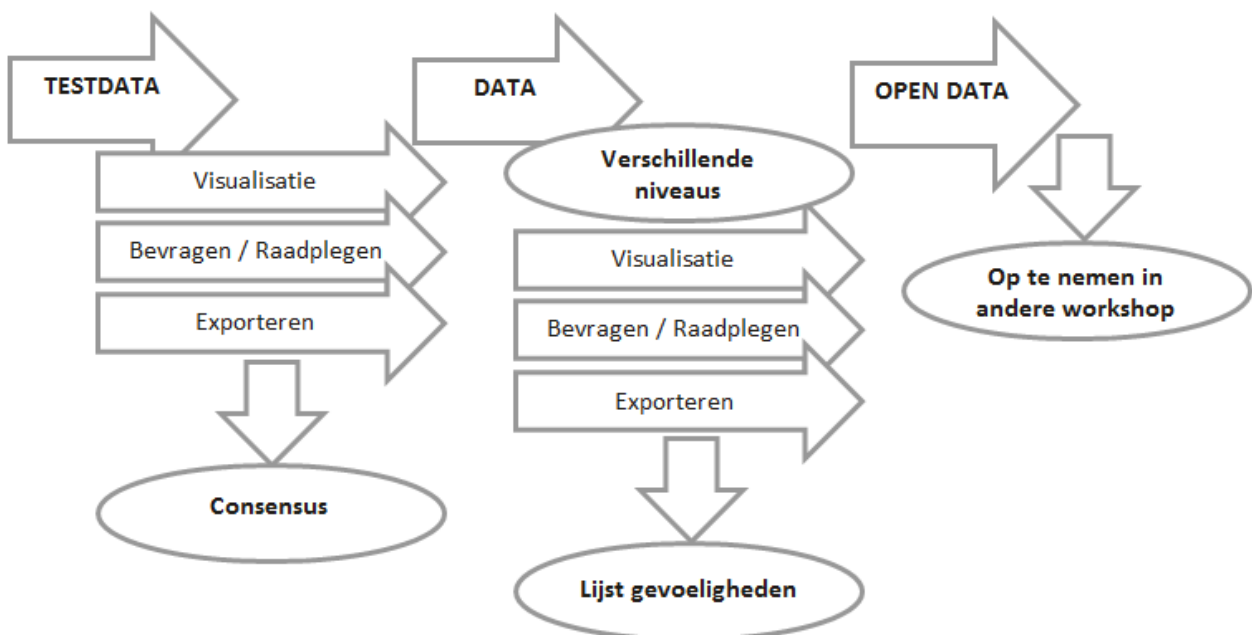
TESTDATA

Visualisatie

Bevragen / Raadplegen

Exporteren

Consensus

DATA

Verschillende niveaus

Visualisatie

Bevragen / Raadplegen

Exporteren

Lijst gevoeligheden

OPEN DATA

Op te nemen in andere workshop